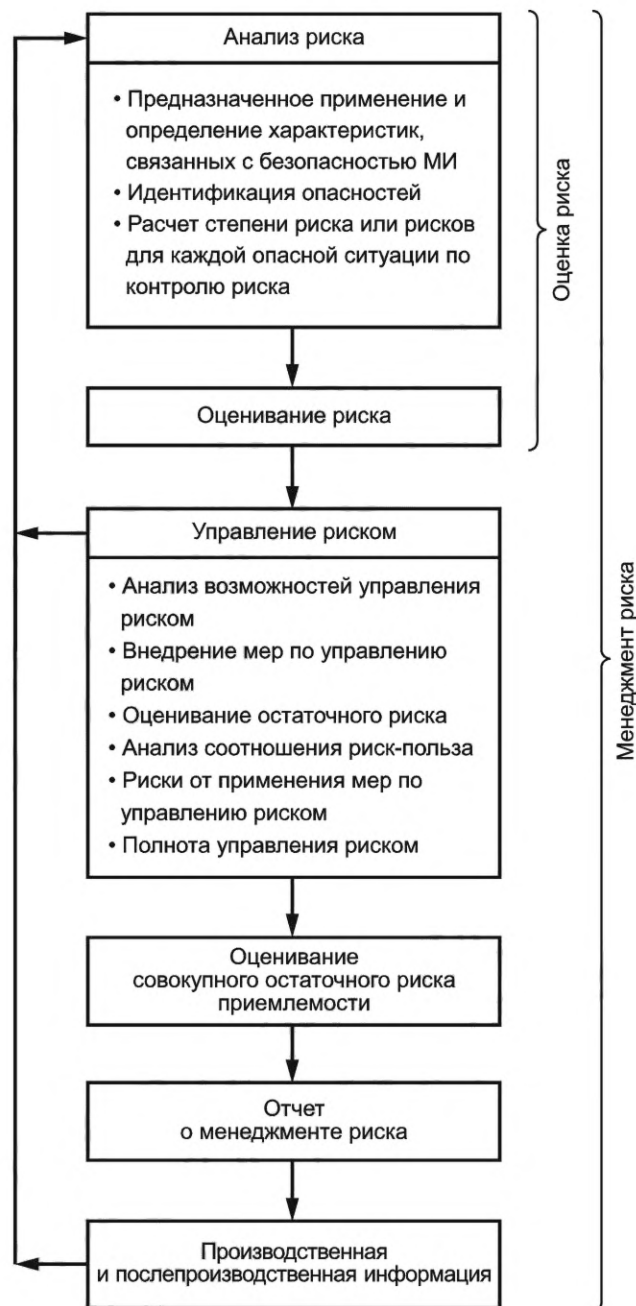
Анализ риска

• Предназначенное применение и определение характеристик, связанных с безопасностью МИ
• Идентификация опасностей
• Расчет степени риска или рисков для каждой опасной ситуации по контролю риска

Оценивание риска

Оценка риска

Управление риском

• Анализ возможностей управления риском
• Внедрение мер по управлению риском
• Оценивание остаточного риска
• Анализ соотношения риск-польза
• Риски от применения мер по управлению риском
• Полнота управления риском

Оценивание совокупного остаточного риска приемлемости

Отчет о менеджменте риска

Производственная и послепроизводственная информация

Менеджмент риска